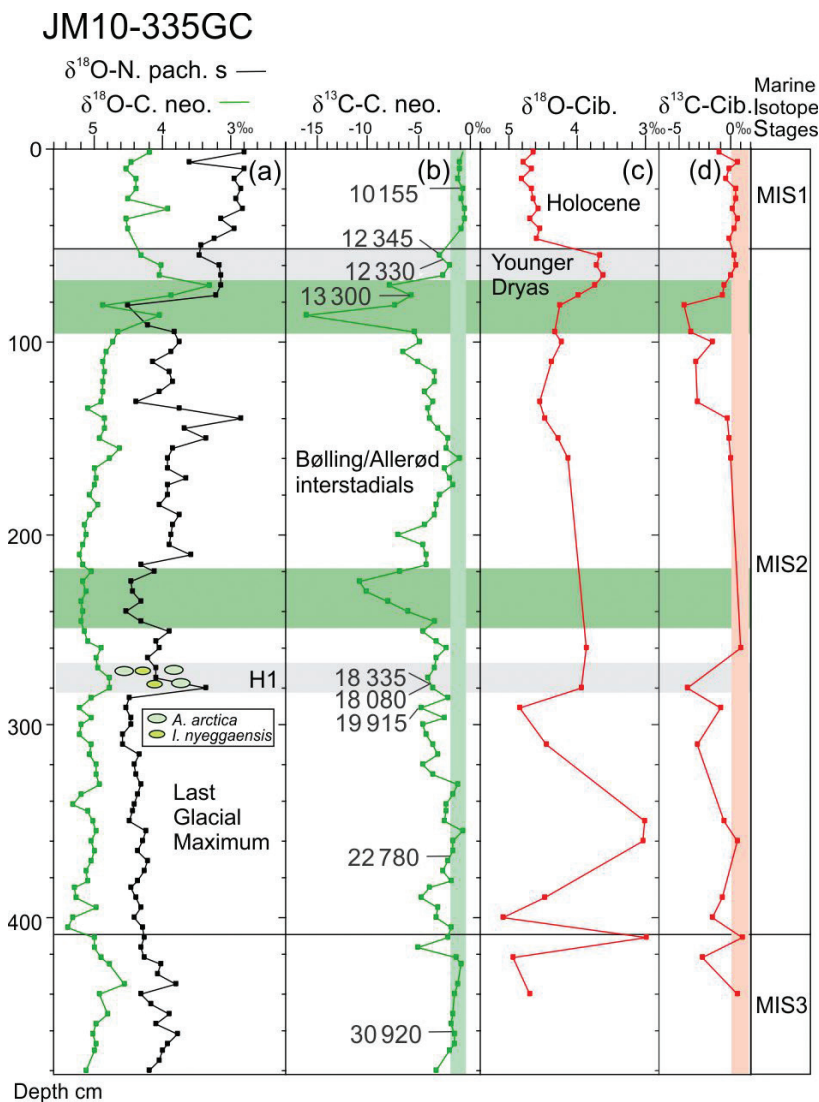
JM10-335GC

$\delta^{18}$O-N. pach. s
$\delta^{18}$O-C. neo.
$\delta^{13}$C-C. neo.
$\delta^{18}$O-Cib.
$\delta^{13}$C-Cib.
Marine Isotope Stages

5 4 3‰
-15 -10 -5 0‰
5 4 3‰
-5 0‰

0
100
200
300
400

(a)
(b)
(c)
(d)

MIS1
MIS2
MIS3

10 155
12 345
12 330
13 300
18 335
18 080
19 915
22 780
30 920

Holocene
Younger Dryas
Bølling/Allerød interstadials
H1
A. arctica
I. nyeggaensis
Last Glacial Maximum

Depth cm